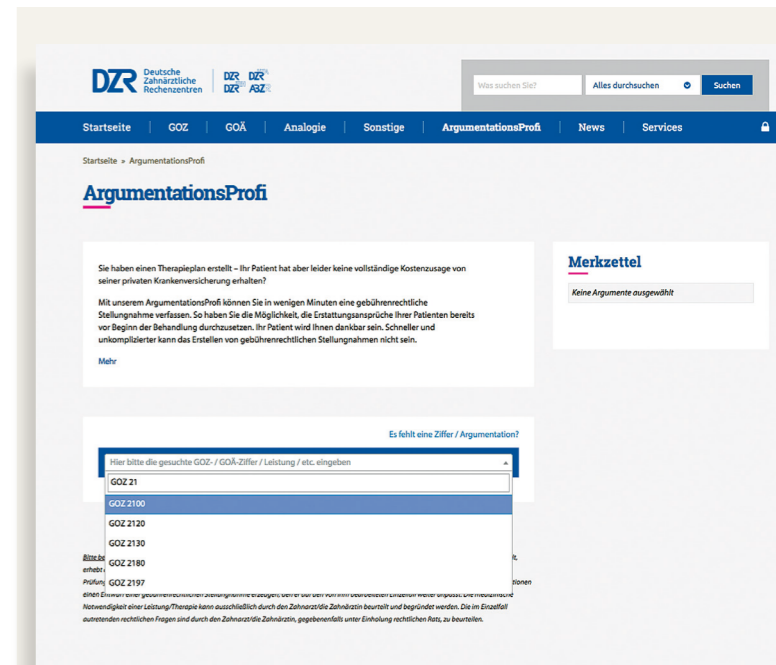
DZR Deutsche Zahnärztliche Rechenzentren

Was suchen Sie? | Alles durchsuchen | Suchen

Startseite | GOZ | GOÄ | Analogie | Sonstige | ArgumentationsProfi | News | Services

Startseite » ArgumentationsProfi

ArgumentationsProfi

Sie haben einen Therapieplan erstellt – Ihr Patient hat aber leider keine vollständige Kostenzusage von seiner privaten Krankenversicherung erhalten?

Mit unserem ArgumentationsProfi können Sie in wenigen Minuten eine gebührenrechtliche Stellungnahme verfassen. So haben Sie die Möglichkeit, die Erstattungsansprüche Ihrer Patienten bereits vor Beginn der Behandlung durchzusetzen. Ihr Patient wird Ihnen dankbar sein. Schneller und unkomplizierter kann das Erstellen von gebührenrechtlichen Stellungnahmen nicht sein.

Mehr

Merkzettel

Keine Argumente ausgewählt

Es fehlt eine Ziffer / Argumentation?

Hier bitte die gesuchte GOZ- / GOÄ-Ziffer / Leistung / etc. eingeben

GOZ 21

GOZ 2100
GOZ 2120
GOZ 2130
GOZ 2180
GOZ 2197

Bitte be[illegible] erhebt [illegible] Prüfung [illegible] einen Entwurf einer gebührenrechtlichen Stellungnahme erzeugen, der er bzw. der von ihm bearbeiteten Einzelfall weiter anpasst. Die medizinische Notwendigkeit einer Leistung/Therapie kann ausschließlich durch den Zahnarzt/die Zahnärztin beurteilt und begründet werden. Die im Einzelfall auftretenden rechtlichen Fragen sind durch den Zahnarzt/die Zahnärztin, gegebenenfalls unter Einholung rechtlichen Rats, zu beurteilen.